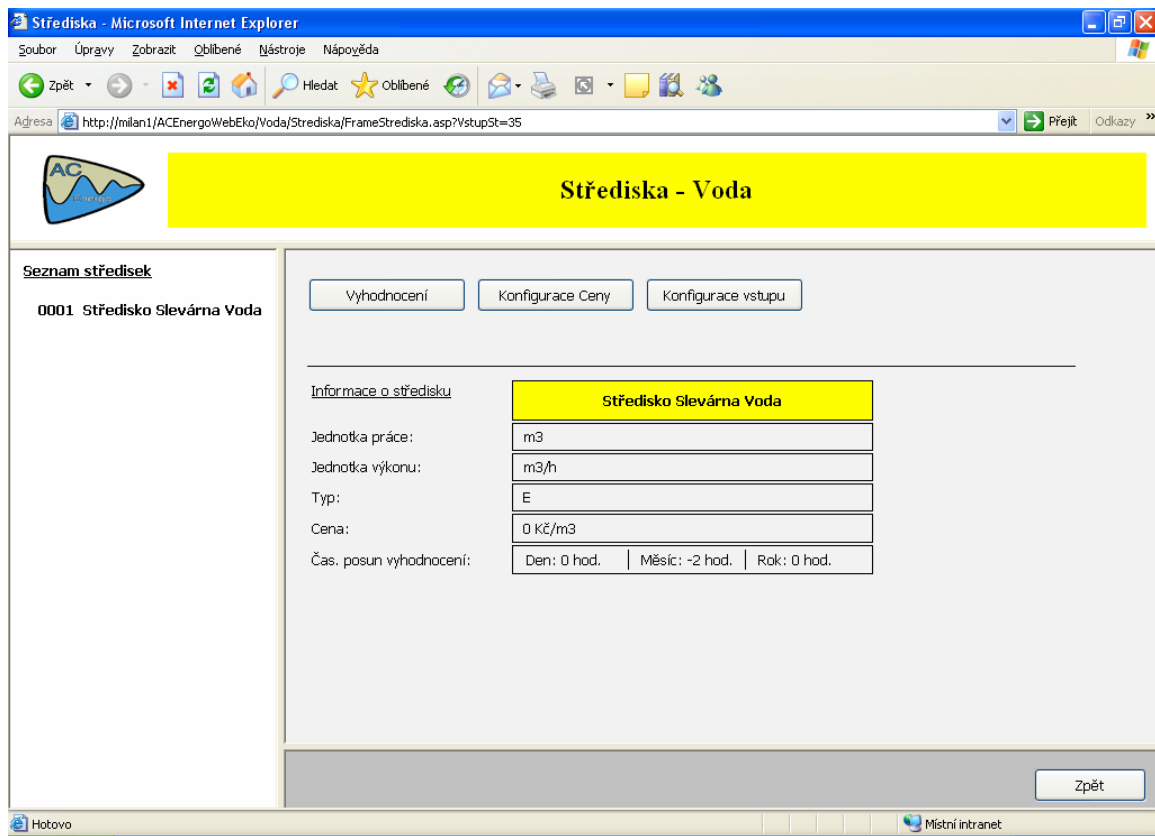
Střediska - Microsoft Internet Explorer

Soubor Úpravy Zobrazit Oblíbené Nástroje Nápověda

Zpět Hledat Oblíbené

Adresa http://milan1/ACEnergoWebEko/Voda/Strediska/FrameStrediska.asp?VstupSt=35

Přejít Odkazy

AC Energo

Střediska - Voda

Seznam středisek

0001 Středisko Slevárna Voda

Vyhodnocení Konfigurace Ceny Konfigurace vstupu

| Informace o středisku | Středisko Slevárna Voda |
|---|---|
| Jednotka práce: | m3 |
| Jednotka výkonu: | m3/h |
| Typ: | E |
| Cena: | 0 Kč/m3 |
| Čas. posun vyhodnocení: | Den: 0 hod. \| Měsíc: -2 hod. \| Rok: 0 hod. |

Zpět

Hotovo

Místní intranet